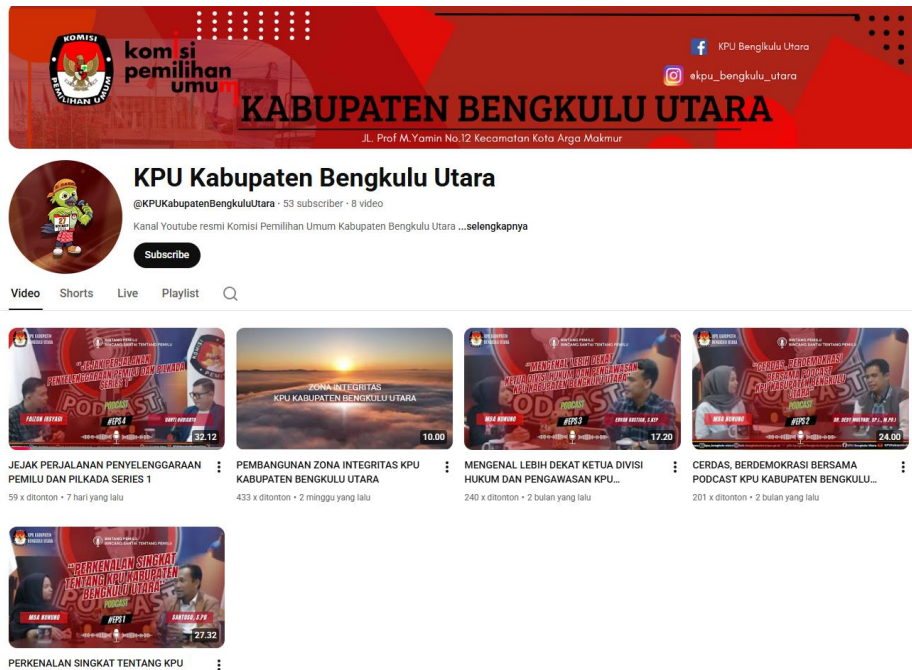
KOMISI PEMILIHAN UMUM

komisi pemilihan umum

KPU Bengkulu Utara

@kpu_bengkulu_utara

KABUPATEN BENGKULU UTARA

JL. Prof M.Yamin No.12 Kecamatan Kota Arga Makmur

KPU Kabupaten Bengkulu Utara

@KPUKabupatenBengkuluUtara · 53 subscriber · 8 video

Kanal Youtube resmi Komisi Pemilihan Umum Kabupaten Bengkulu Utara ...selengkapnya

Subscribe

Video Shorts Live Playlist

"JEJAK PERJALANAN PENYELENGGARAAN PEMILU DAN PILKADA SERIES 1"
PODCAST
#EPS 4
32.12

JEJAK PERJALANAN PENYELENGGARAAN PEMILU DAN PILKADA SERIES 1
59 x ditonton • 7 hari yang lalu

ZONA INTEGRITAS KPU KABUPATEN BENGKULU UTARA
10.00

PEMBANGUNAN ZONA INTEGRITAS KPU KABUPATEN BENGKULU UTARA
433 x ditonton • 2 minggu yang lalu

"MENGENAL LEBIH DEKAT KETUA DIVISI HUKUM DAN PENGAWASAN KPU KABUPATEN BENGKULU UTARA"
PODCAST
#EPS 3
17.20

MENGENAL LEBIH DEKAT KETUA DIVISI HUKUM DAN PENGAWASAN KPU...
240 x ditonton • 2 bulan yang lalu

"CERDAS, BERDEMOKRASI BERSAMA PODCAST KPU KABUPATEN BENGKULU UTARA"
PODCAST
#EPS 2
24.00

CERDAS, BERDEMOKRASI BERSAMA PODCAST KPU KABUPATEN BENGKULU...
201 x ditonton • 2 bulan yang lalu

"PERKENALAN SINGKAT TENTANG KPU KABUPATEN BENGKULU UTARA"
PODCAST
MOA NONUNG
SANTOSO, S.Pd
#EPS 1
27.32

PERKENALAN SINGKAT TENTANG KPU